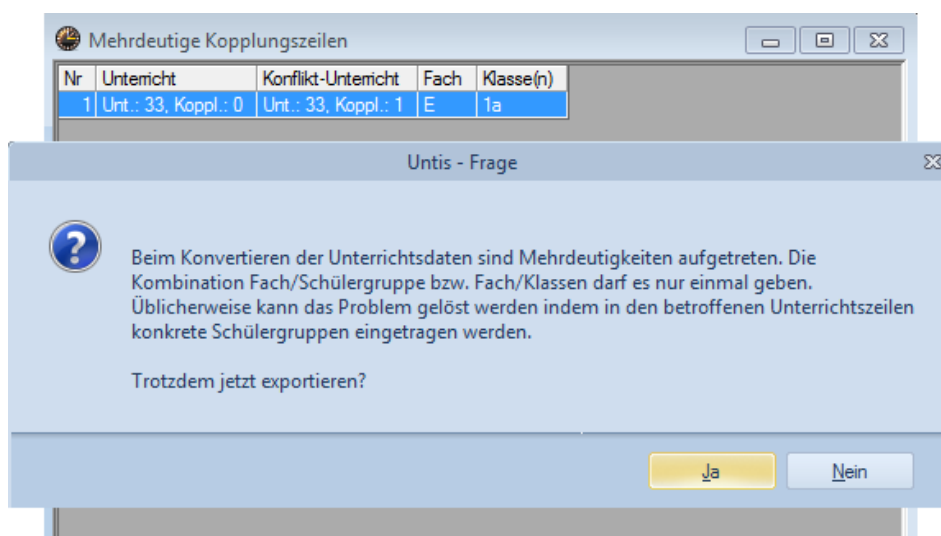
Mehrdeutige Kopplungszeilen

| Nr | Unterricht | Konflikt-Unterricht | Fach | Klasse(n) |
|---|---|---|---|---|
| 1 | Unt.: 33, Koppl.: 0 | Unt.: 33, Koppl.: 1 | E | 1a |

Untis - Frage

Beim Konvertieren der Unterrichtsdaten sind Mehrdeutigkeiten aufgetreten. Die Kombination Fach/Schülergruppe bzw. Fach/Klassen darf es nur einmal geben. Üblicherweise kann das Problem gelöst werden indem in den betroffenen Unterrichtszeilen konkrete Schülergruppen eingetragen werden.

Trotzdem jetzt exportieren?

Ja

Nein